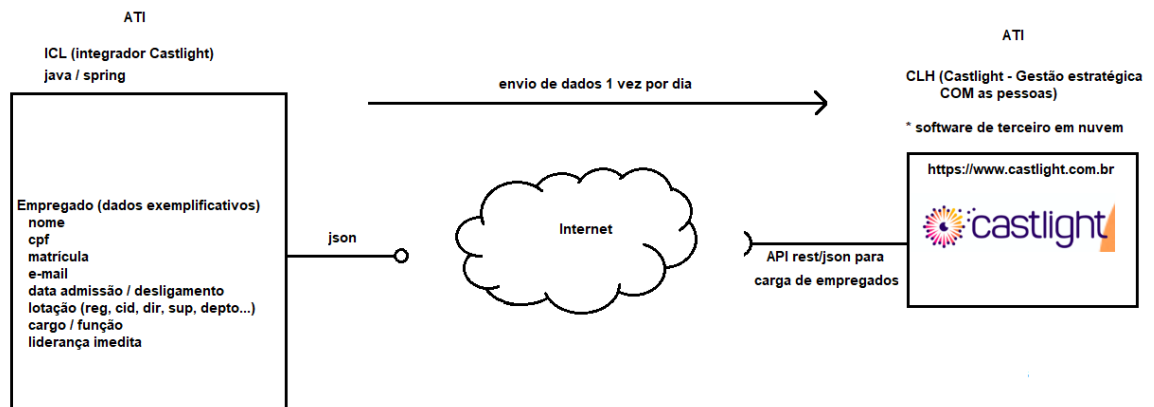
ATI

ICL (integrador Castlight)
java / spring

Empregado (dados exemplificativos)
nome
cpf
matrícula
e-mail
data admissão / desligamento
lotação (reg, cid, dir, sup, depto...)
cargo / função
liderança imedita

json

envio de dados 1 vez por dia

Internet

API rest/json para carga de empregados

ATI

CLH (Castlight - Gestão estratégica COM as pessoas)

* software de terceiro em nuvem

https://www.castlight.com.br

castlight